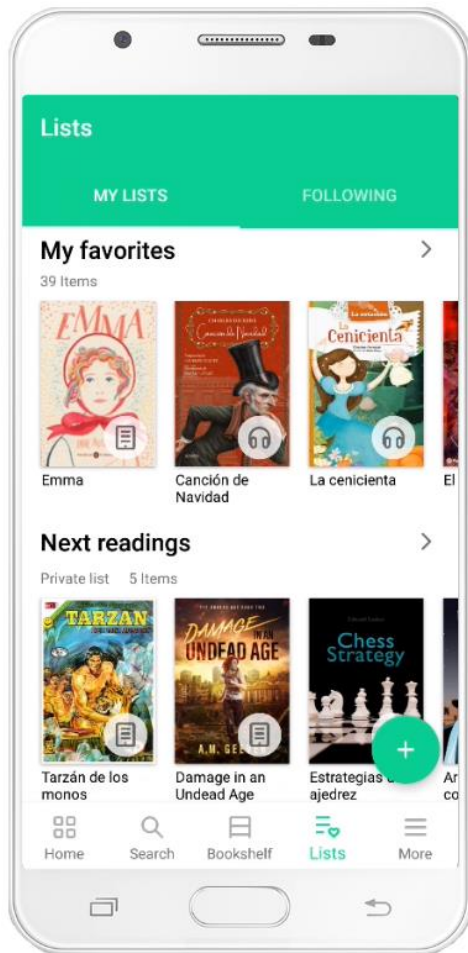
Lists

MY LISTS FOLLOWING

My favorites
39 Items

EMMA

Canción de Navidad

La Cenicienta

Emma

Canción de Navidad

La cenicienta

El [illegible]

Next readings
Private list 5 Items

TARZAN

DAMAGE IN AN UNDEAD AGE
A.M. GEE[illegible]

Chess Strategy

Tarzán de los monos

Damage in an Undead Age

Estrategias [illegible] ajedrez

Ar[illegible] co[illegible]

+

Home Search Bookshelf Lists More